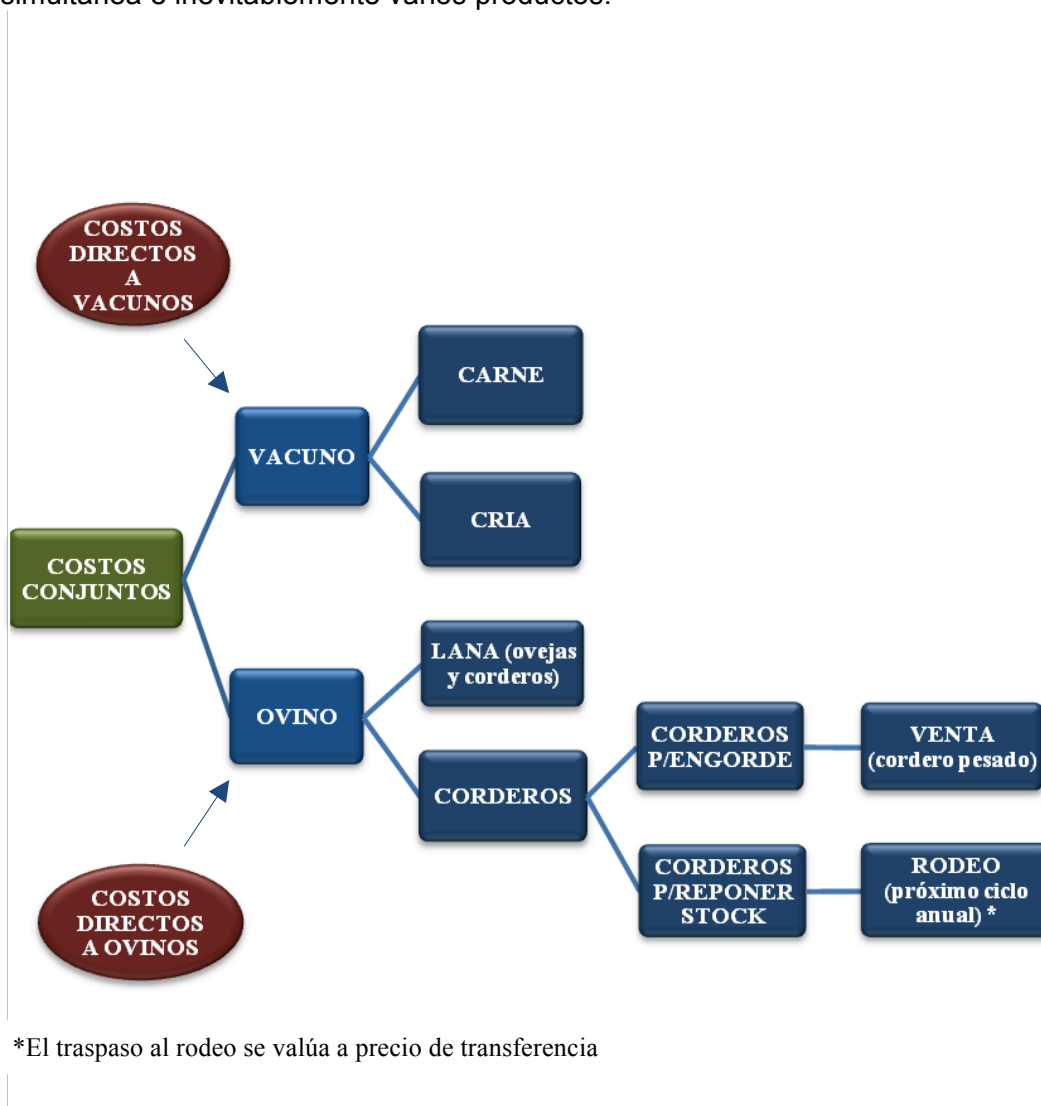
simultánea e inevitablemente varios productos.

COSTOS DIRECTOS A VACUNOS

CARNE

VACUNO

CRIA

COSTOS CONJUNTOS

LANA (ovejas y corderos)

OVINO

CORDEROS P/ENGORDE

VENTA (cordero pesado)

CORDEROS

CORDEROS P/REPONER STOCK

RODEO (próximo ciclo anual) *

COSTOS DIRECTOS A OVINOS

*El traspaso al rodeo se valúa a precio de transferencia